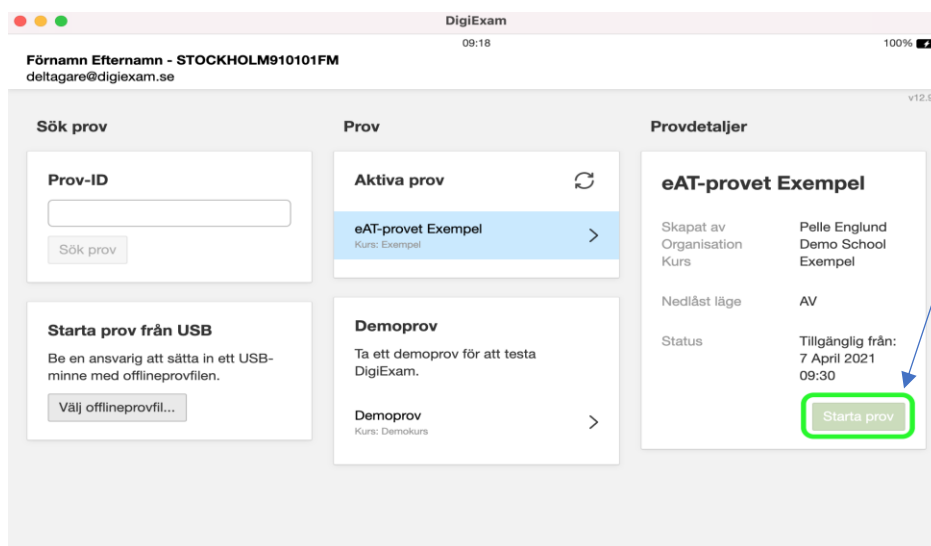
DigiExam

09:18

100%

Förnamn Efternamn - STOCKHOLM910101FM
deltagare@digiexam.se

v12.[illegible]

Sök prov

Prov-ID

Sök prov

Starta prov från USB

Be en ansvarig att sätta in ett USB-minne med offlineprovfilen.

Välj offlineprovfil...

Prov

Aktiva prov

eAT-provet Exempel
Kurs: Exempel

Demoprov

Ta ett demoprov för att testa DigiExam.

Demoprov
Kurs: Demokurs

Provdetaljer

eAT-provet Exempel

| | |
|---|---|
| Skapat av | Pelle Englund |
| Organisation | Demo School |
| Kurs | Exempel |
| Nedlåst läge | AV |
| Status | Tillgänglig från: 7 April 2021 09:30 |

Starta prov